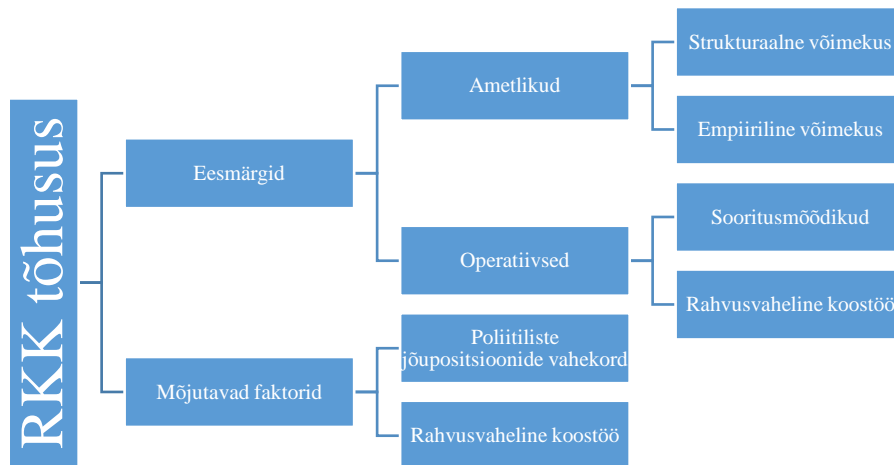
RKK tõhusus

Eesmärgid

Ametlikud

Strukturaalne võimekus

Empiiriline võimekus

Operatiivsed

Sooritusmõõdikud

Rahvusvaheline koostöö

Mõjutavad faktorid

Poliitiliste jõupositsioonide vahekord

Rahvusvaheline koostöö